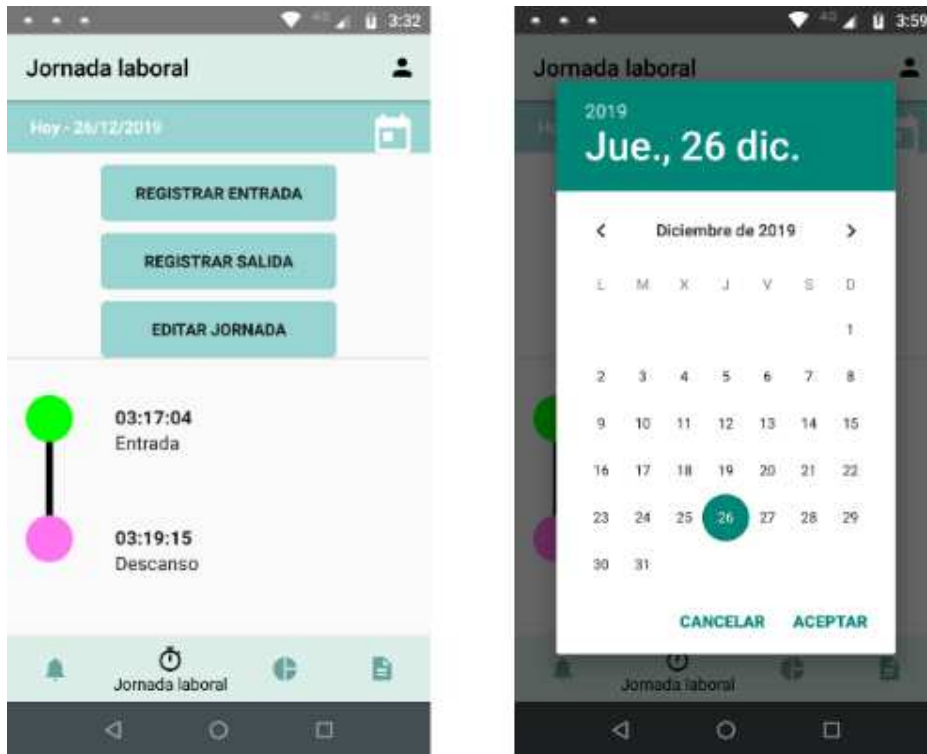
3:32

Jornada laboral

Hoy - 26/12/2019

REGISTRAR ENTRADA

REGISTRAR SALIDA

EDITAR JORNADA

03:17:04
Entrada

03:19:15
Descanso

Jornada laboral

3:59

Jornada laboral

2019
Jue., 26 dic.

Diciembre de 2019

| L | M | X | J | V | S | D |
|---|---|---|---|---|---|---|
| | | | | | | 1 |
| 2 | 3 | 4 | 5 | 6 | 7 | 8 |
| 9 | 10 | 11 | 12 | 13 | 14 | 15 |
| 16 | 17 | 18 | 19 | 20 | 21 | 22 |
| 23 | 24 | 25 | 26 | 27 | 28 | 29 |
| 30 | 31 | | | | | |

CANCELAR ACEPTAR

Jornada laboral